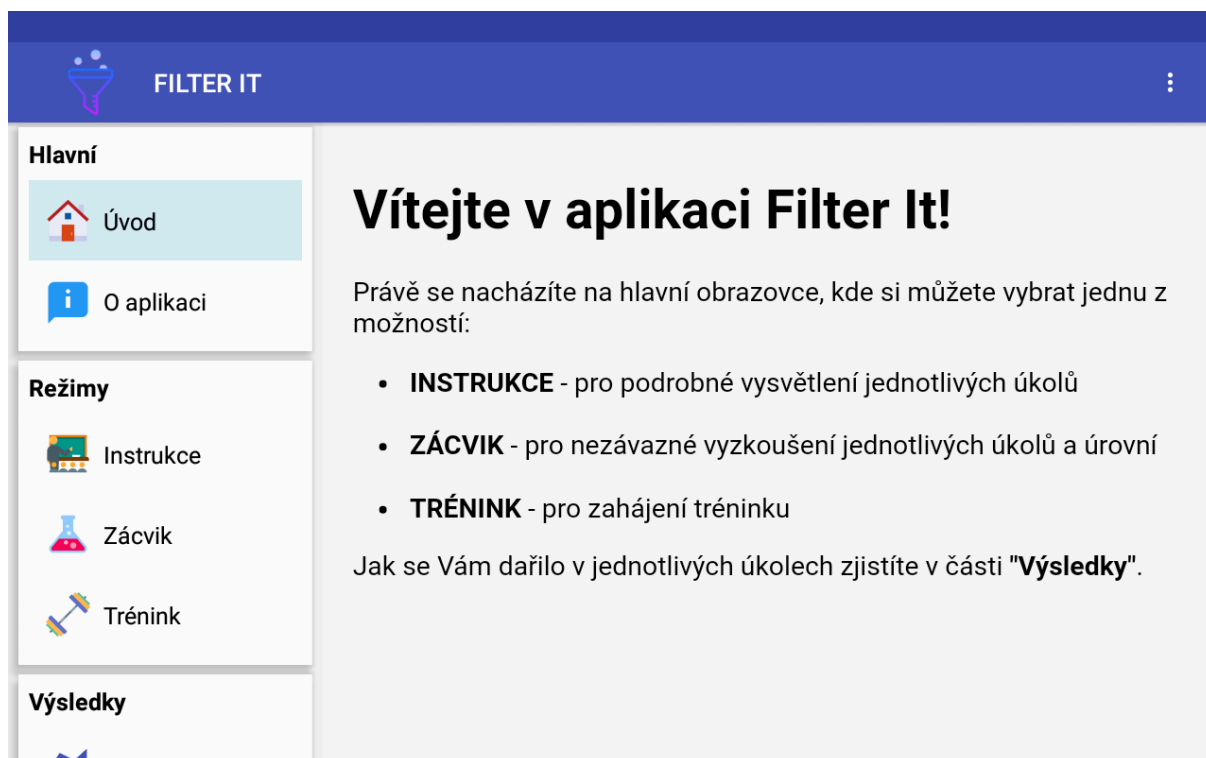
FILTER IT

Hlavní

Úvod

O aplikaci

Režimy

Instrukce

Zácvik

Trénink

Výsledky

Vítejte v aplikaci Filter It!

Právě se nacházíte na hlavní obrazovce, kde si můžete vybrat jednu z možností:

- **INSTRUKCE** - pro podrobné vysvětlení jednotlivých úkolů
- **ZÁCVIK** - pro nezávazné vyzkoušení jednotlivých úkolů a úrovní
- **TRÉNINK** - pro zahájení tréninku

Jak se Vám dařilo v jednotlivých úkolech zjistíte v části "**Výsledky**".